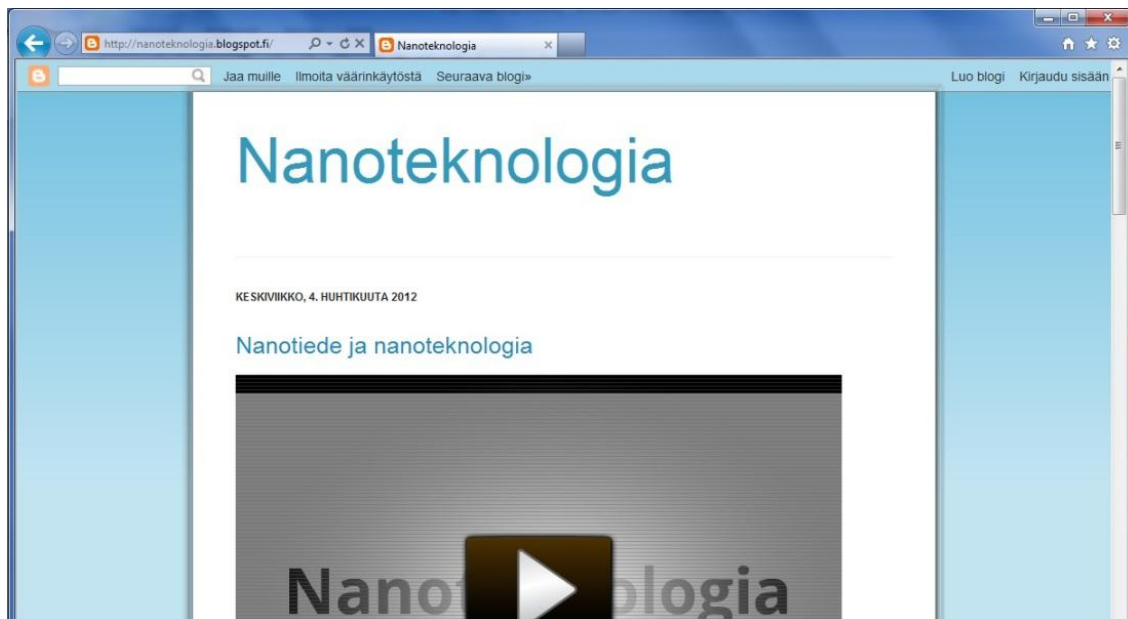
http://nanoteknologia.blogspot.fi/

Nanoteknologia

Jaa muille Ilmoita väärinkäytöstä Seuraava blogi»

Luo blogi Kirjaudu sisään

Nanoteknologia

KESKIVIIKKO, 4. HUHTIKUUTA 2012

Nanotiede ja nanoteknologia

Nano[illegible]logia